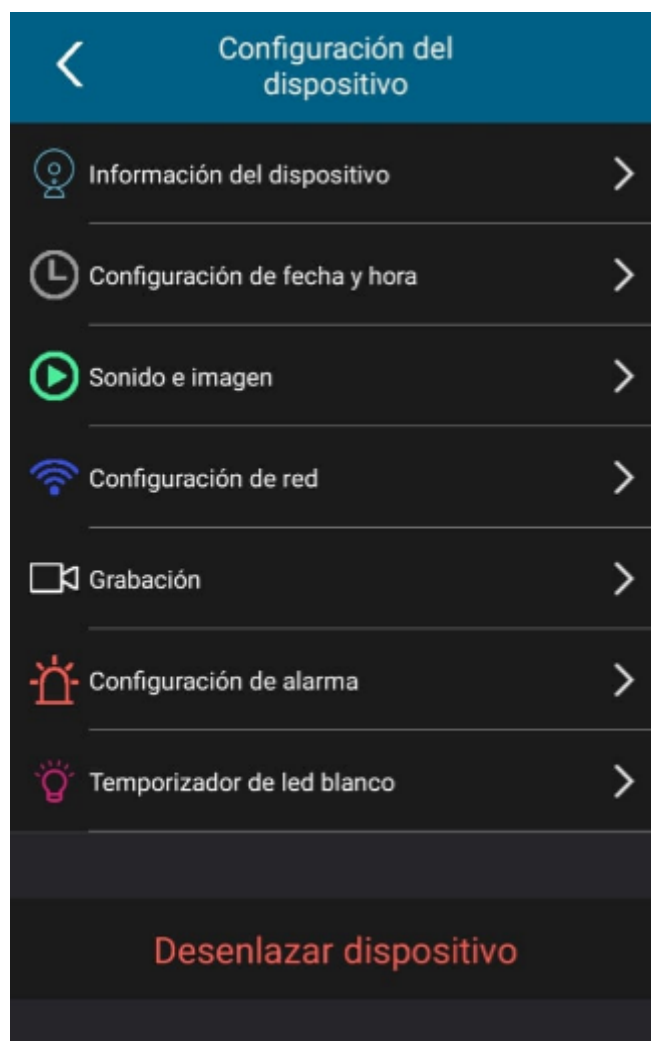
Configuración del dispositivo

Información del dispositivo

Configuración de fecha y hora

Sonido e imagen

Configuración de red

Grabación

Configuración de alarma

Temporizador de led blanco

Desenlazar dispositivo